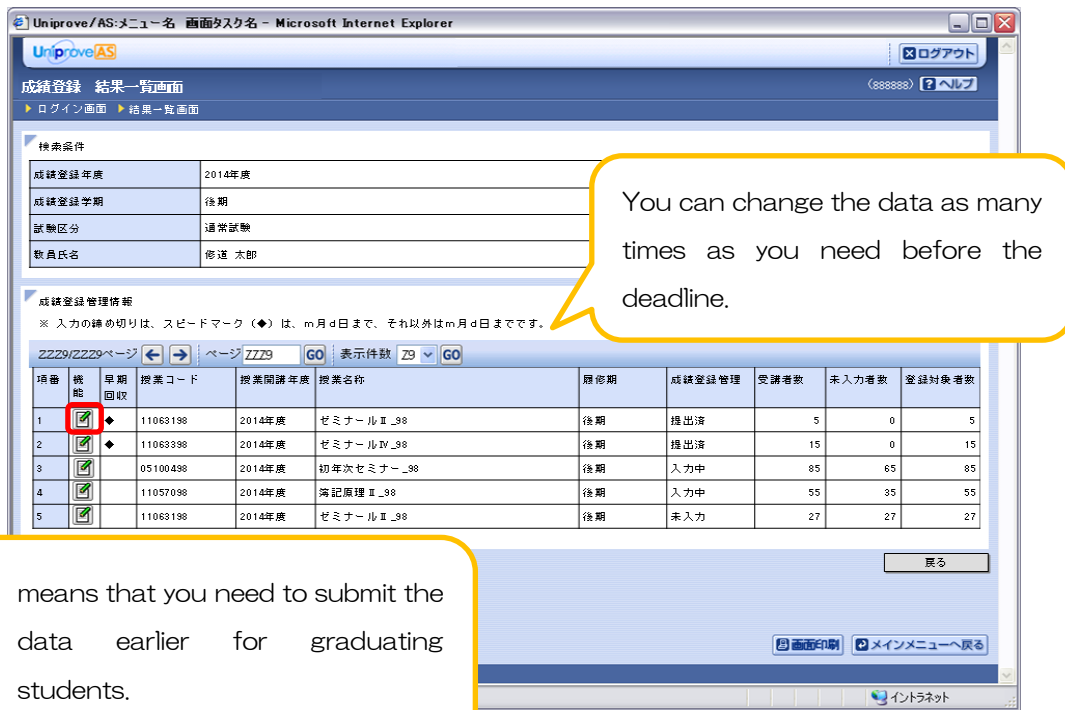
Uniprove/AS:メニュー名 画面タスク名 - Microsoft Internet Explorer

UniproveAS

ログアウト

成績登録 結果一覧画面

(888888) ヘルプ

ログイン画面 結果一覧画面

検索条件

| 成績登録年度 | 2014年度 |
|---|---|
| 成績登録学期 | 後期 |
| 試験区分 | 通常試験 |
| 教員氏名 | 修道 太郎 |

You can change the data as many times as you need before the deadline.

成績登録管理情報

※ 入力の締め切りは、スピードマーク（◆）は、m月d日まで、それ以外はm月d日までです。

ZZZ9/ZZZ9ページ ← → ページ ZZZ9 GO 表示件数 Z9 GO

| 項番 | 機能 | 早期回収 | 授業コード | 授業開講年度 | 授業名称 | 履修期 | 成績登録管理 | 受講者数 | 未入力者数 | 登録対象者数 |
|---|---|---|---|---|---|---|---|---|---|---|
| 1 | | ◆ | 11063198 | 2014年度 | ゼミナールⅡ_98 | 後期 | 提出済 | 5 | 0 | 5 |
| 2 | | ◆ | 11063398 | 2014年度 | ゼミナールⅣ_98 | 後期 | 提出済 | 15 | 0 | 15 |
| 3 | | | 05100498 | 2014年度 | 初年次セミナー_98 | 後期 | 入力中 | 85 | 65 | 85 |
| 4 | | | 11057098 | 2014年度 | 簿記原理Ⅱ_98 | 後期 | 入力中 | 55 | 35 | 55 |
| 5 | | | 11063198 | 2014年度 | ゼミナールⅡ_98 | 後期 | 未入力 | 27 | 27 | 27 |

戻る

means that you need to submit the data earlier for graduating students.

画面印刷 メインメニューへ戻る

イントラネット